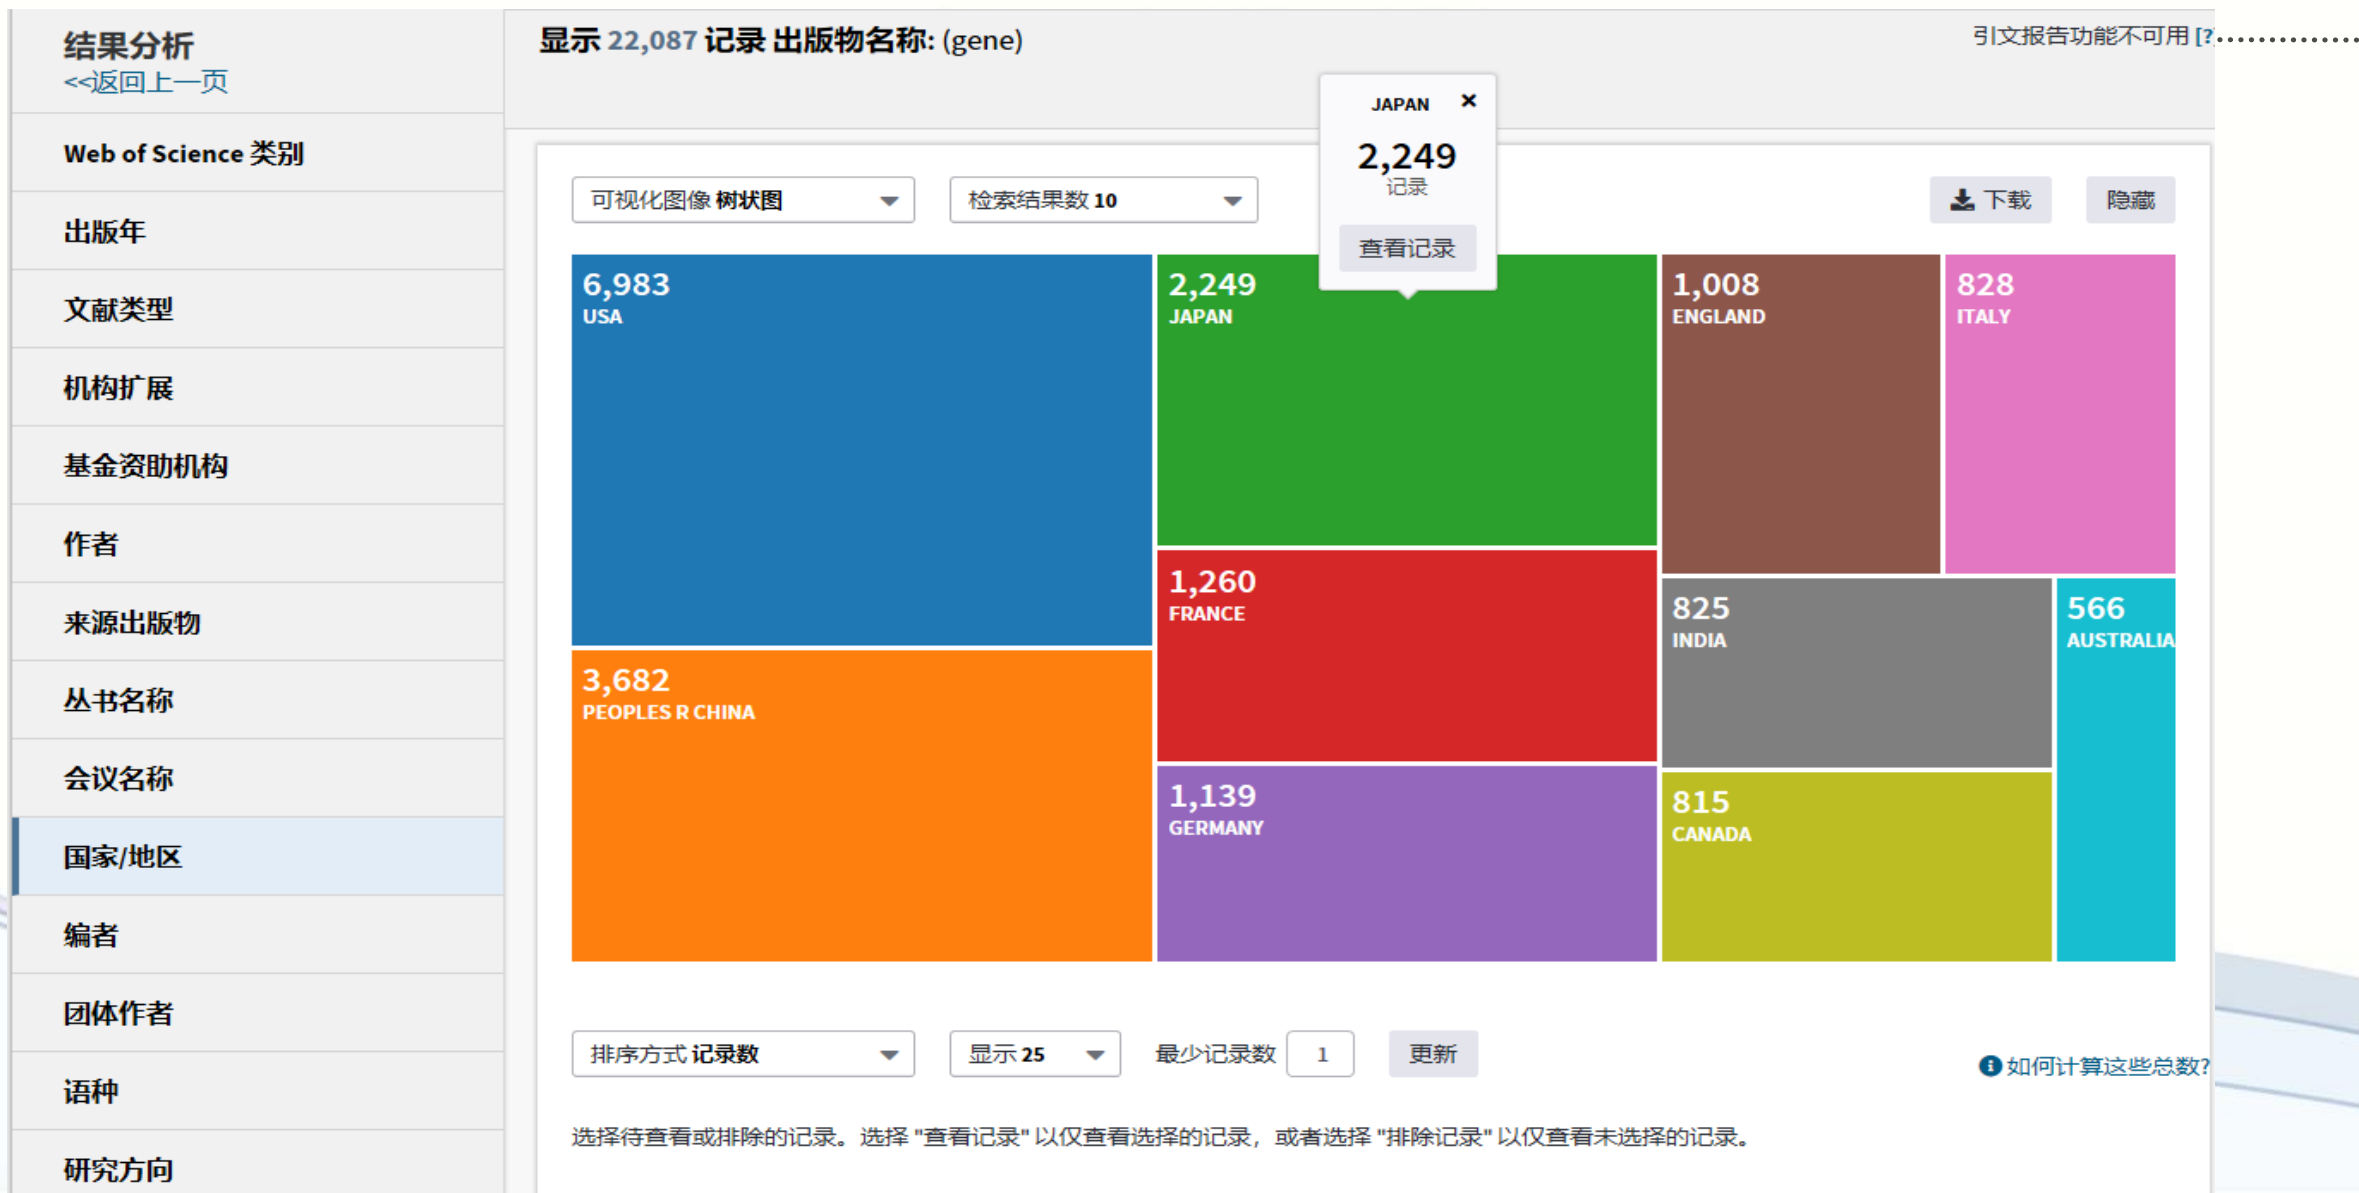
结果分析
<<返回上一页

Web of Science 类别

出版年

文献类型

机构扩展

基金资助机构

作者

来源出版物

丛书名称

会议名称

国家/地区

编者

团体作者

语种

研究方向

显示 22,087 记录 出版物名称: (gene)

引文报告功能不可用 [?

JAPAN ×
2,249
记录
查看记录

可视化图像 树状图

检索结果数 10

下载

隐藏

6,983
USA

2,249
JAPAN

1,008
ENGLAND

828
ITALY

1,260
FRANCE

825
INDIA

566
AUSTRALIA

3,682
PEOPLES R CHINA

1,139
GERMANY

815
CANADA

排序方式 记录数

显示 25

最少记录数 1

更新

如何计算这些总数?

选择待查看或排除的记录。选择 "查看记录" 以仅查看选择的记录, 或者选择 "排除记录" 以仅查看未选择的记录。